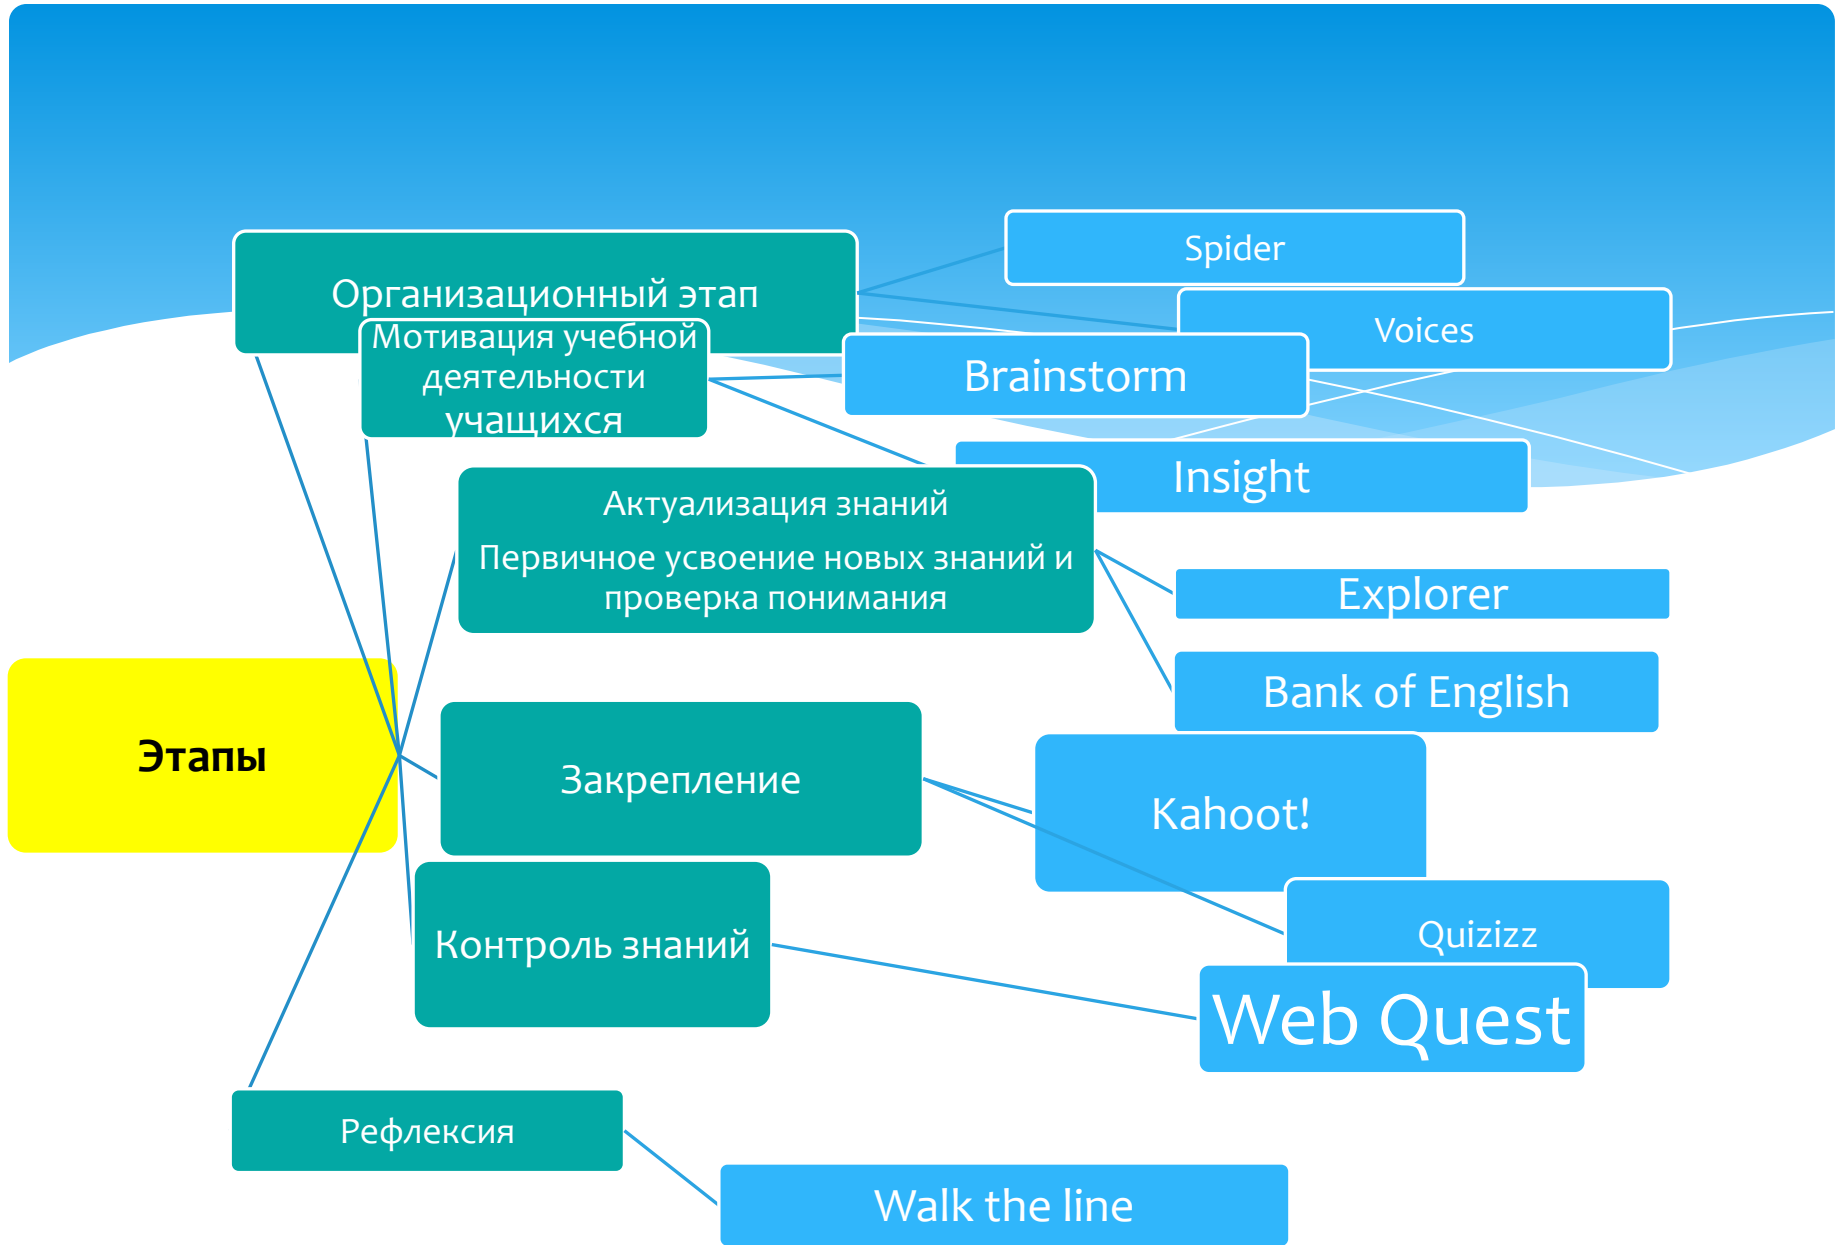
Организационный этап

Мотивация учебной деятельности учащихся

Spider

Voices

Brainstorm

Insight

Актуализация знаний

Первичное усвоение новых знаний и проверка понимания

Explorer

Bank of English

Этапы

Закрепление

Kahoot!

Quizizz

Контроль знаний

Web Quest

Рефлексия

Walk the line